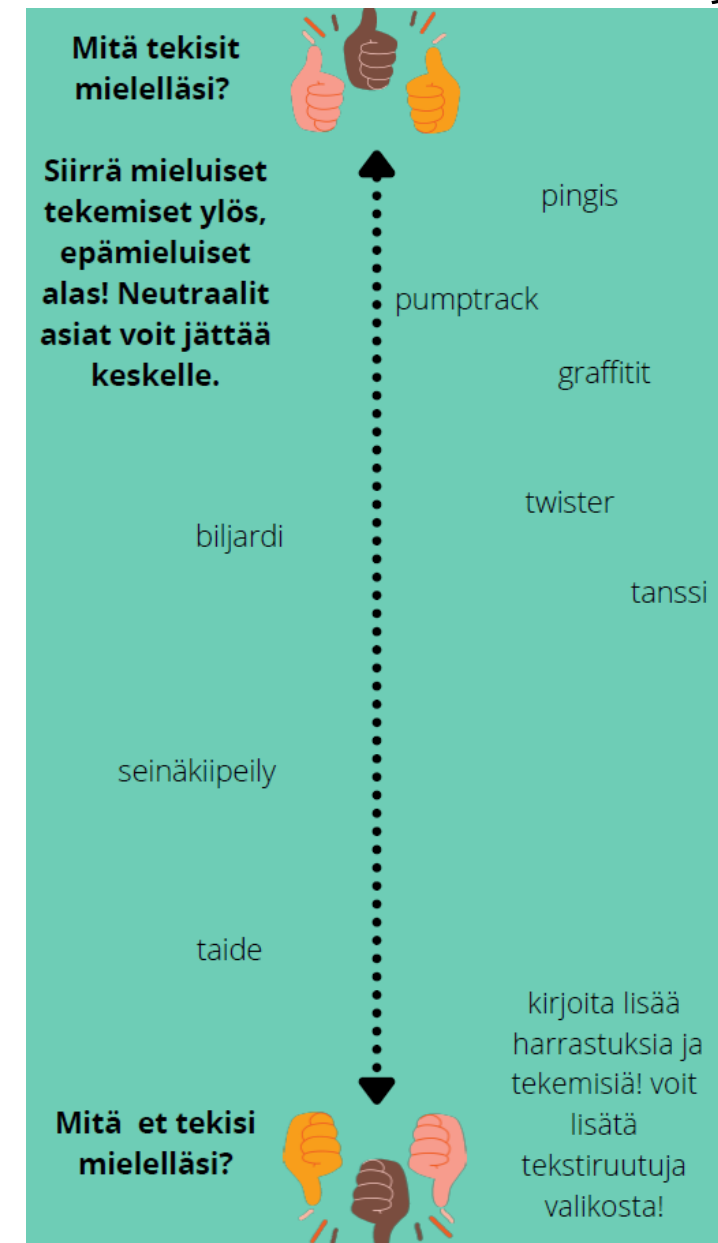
Mitä tekisit mielelläsi?

Siirrä mieluiset tekemiset ylös, epämieluiset alas! Neutraalit asiat voit jättää keskelle.

pingis

pumptrack

graffitit

twister

biljardi

tanssi

seinäkiipeily

taide

kirjoita lisää harrastuksia ja tekemisiä! voit lisätä tekstiruutuja valikosta!

Mitä et tekisi mielelläsi?